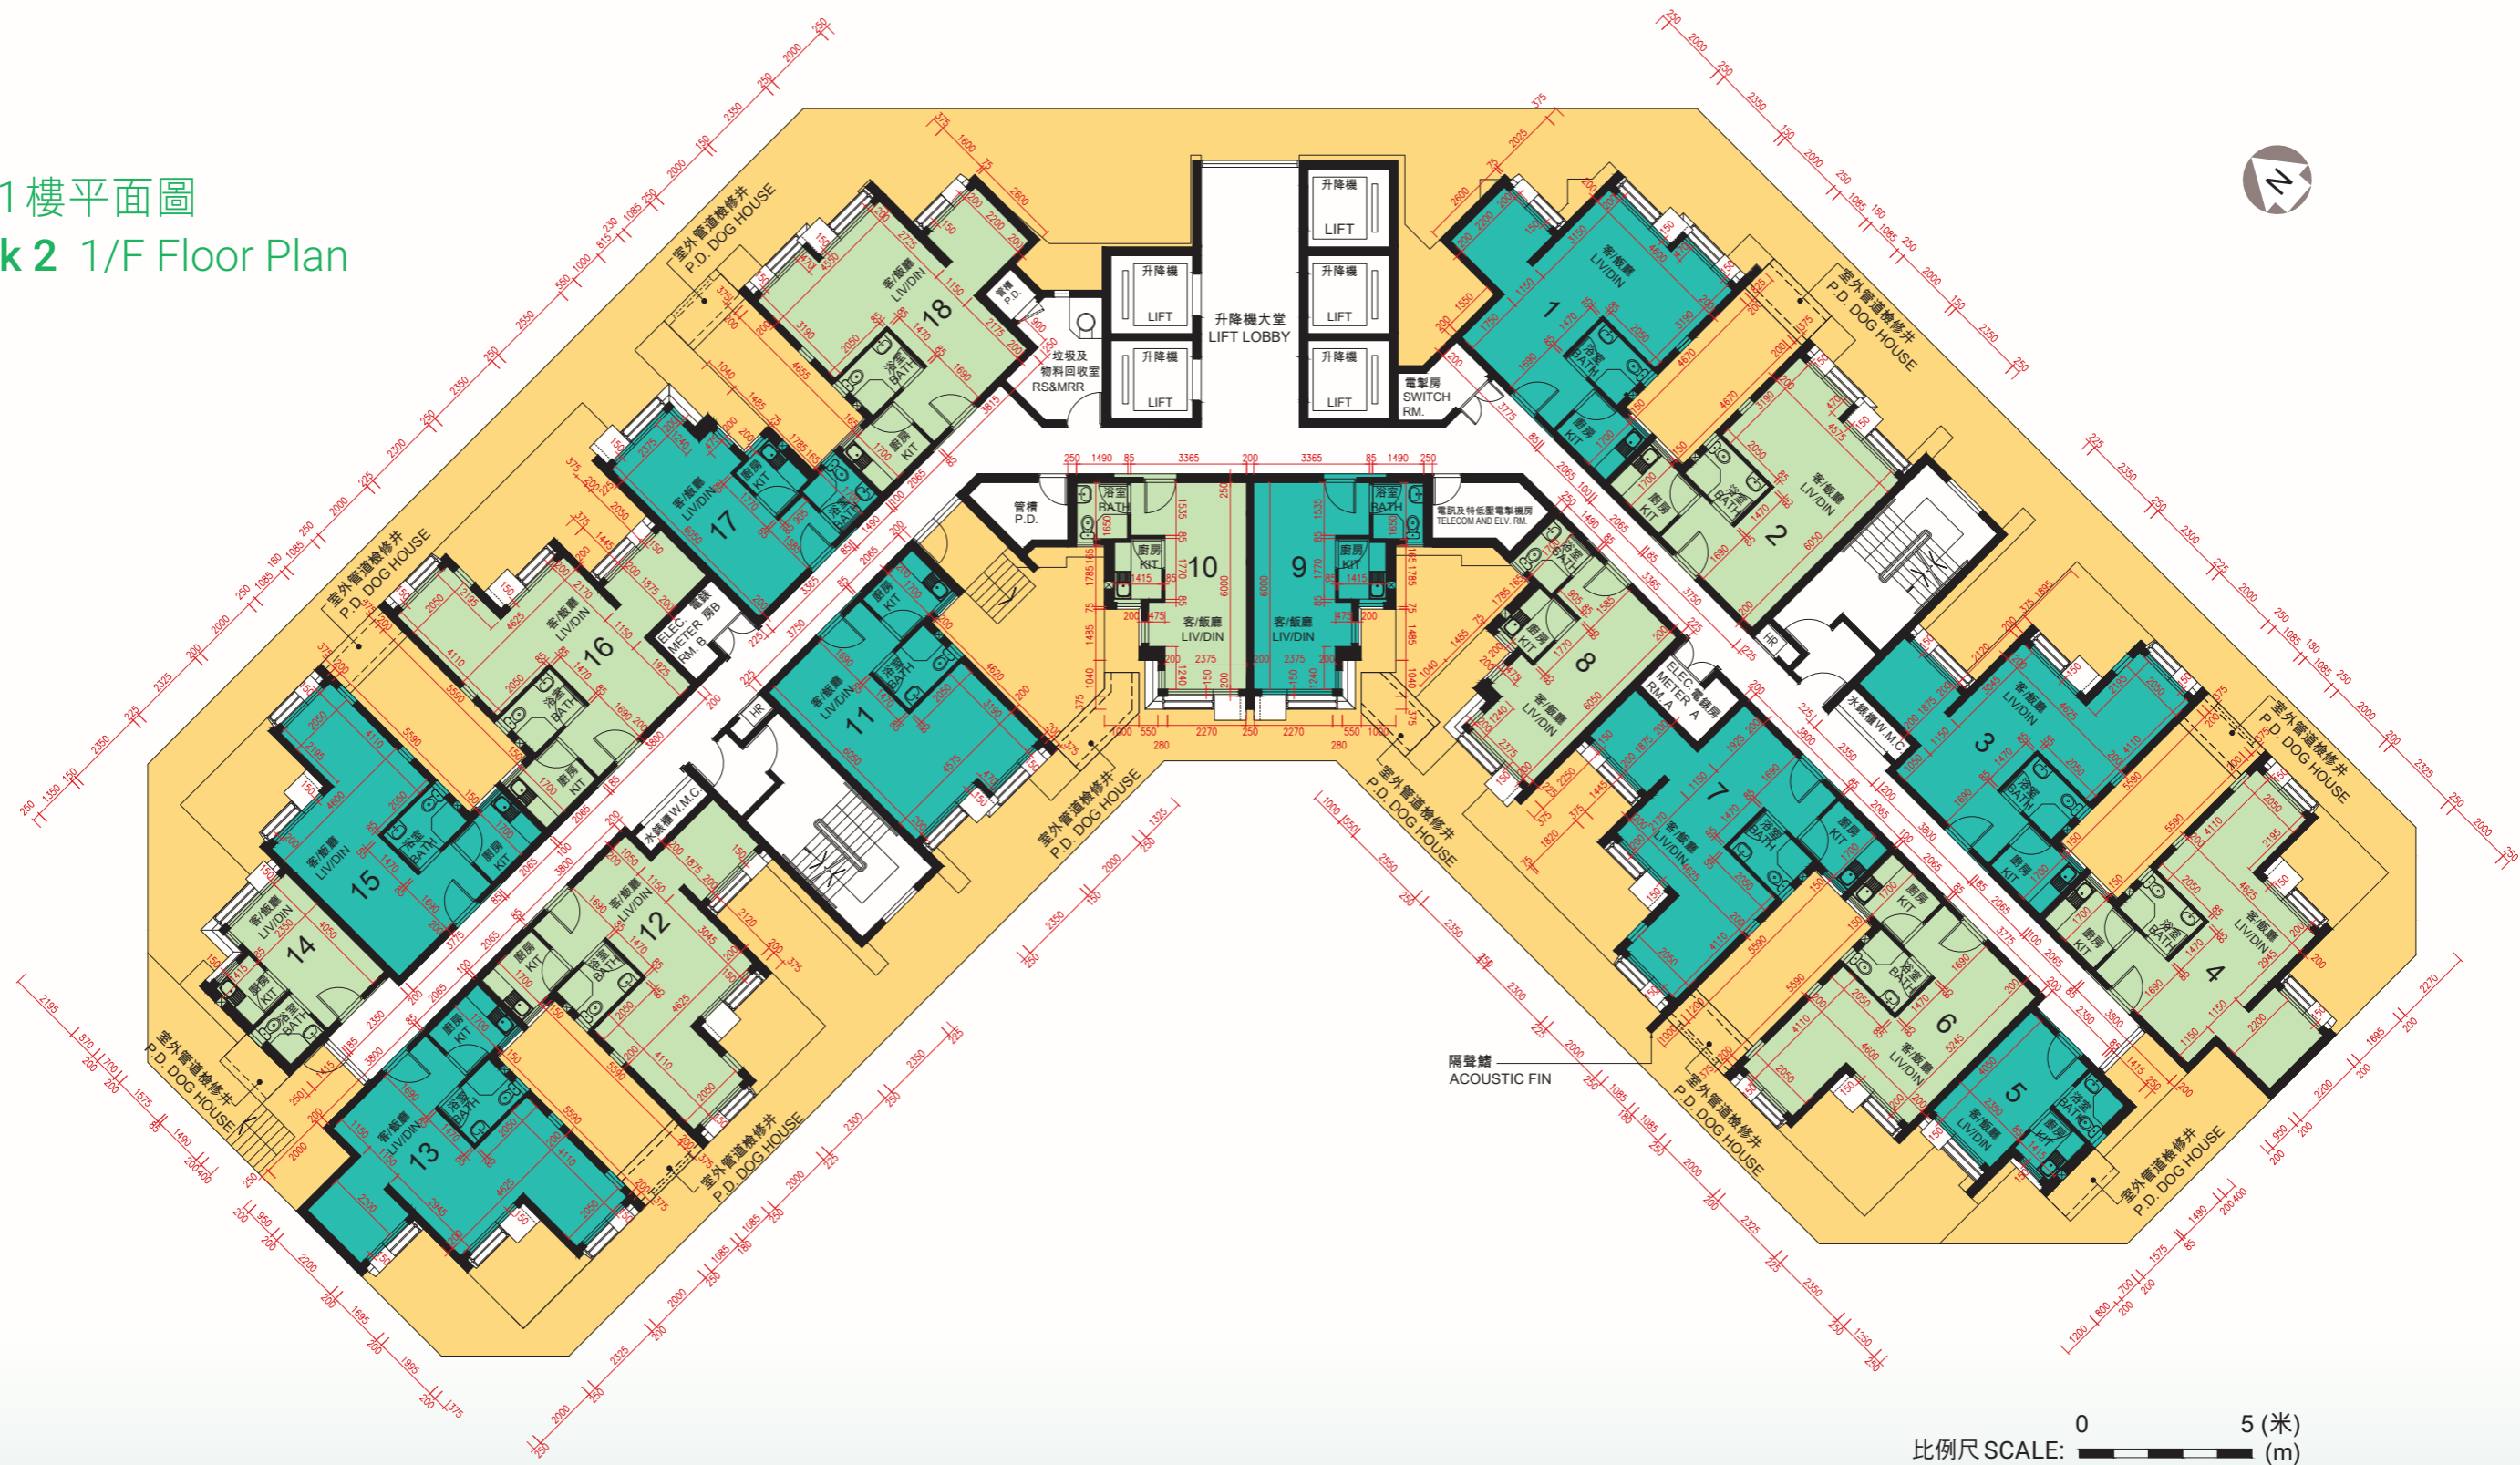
1樓平面圖
k 2 1/F Floor Plan

N

升降機
LIFT
升降機
LIFT
升降機
LIFT
升降機
LIFT
升降機
LIFT
升降機大堂
LIFT LOBBY

管槽
P.D.
垃圾及物料回收室
RS&MRR
電掣房
SWITCH RM.
管槽
P.D.
電訊及特低壓電掣機房
TELECOM AND ELV. RM.

室外管道檢修井
P.D. DOG HOUSE
室外管道檢修井
P.D. DOG HOUSE
室外管道檢修井
P.D. DOG HOUSE
室外管道檢修井
P.D. DOG HOUSE
室外管道檢修井
P.D. DOG HOUSE
室外管道檢修井
P.D. DOG HOUSE
室外管道檢修井
P.D. DOG HOUSE
室外管道檢修井
P.D. DOG HOUSE
室外管道檢修井
P.D. DOG HOUSE
室外管道檢修井
P.D. DOG HOUSE

1 2 3 4 5 6 7 8 9 10 11 12 13 14 15 16 17 18

客/飯廳
LIV/DIN
浴室
BATH
廚房
KIT

電錶房
ELEC. METER RM. A
電錶房
ELEC. METER RM. B
水錶櫃
W.M.C.
水錶櫃
W.M.C.
HR
HR

隔聲鰭
ACOUSTIC FIN

比例尺 SCALE: 0 5 (米) (m)